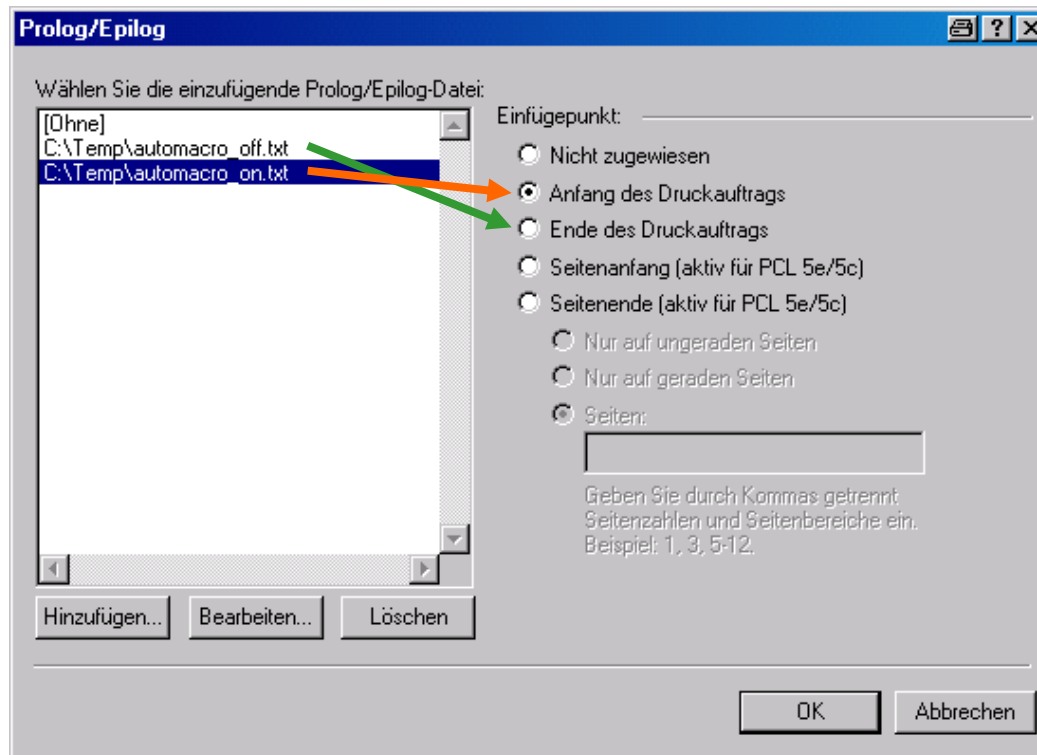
Prolog/Epilog

Wählen Sie die einzufügende Prolog/Epilog-Datei:

[Ohne]
C:\Temp\automacro_off.txt
C:\Temp\automacro_on.txt

Einfügepunkt:

Nicht zugewiesen
Anfang des Druckauftrags
Ende des Druckauftrags
Seitenanfang (aktiv für PCL 5e/5c)
Seitenende (aktiv für PCL 5e/5c)
Nur auf ungeraden Seiten
Nur auf geraden Seiten
Seiten:

Geben Sie durch Kommas getrennt Seitenzahlen und Seitenbereiche ein. Beispiel: 1, 3, 5-12.

Hinzufügen...
Bearbeiten...
Löschen

OK
Abbrechen